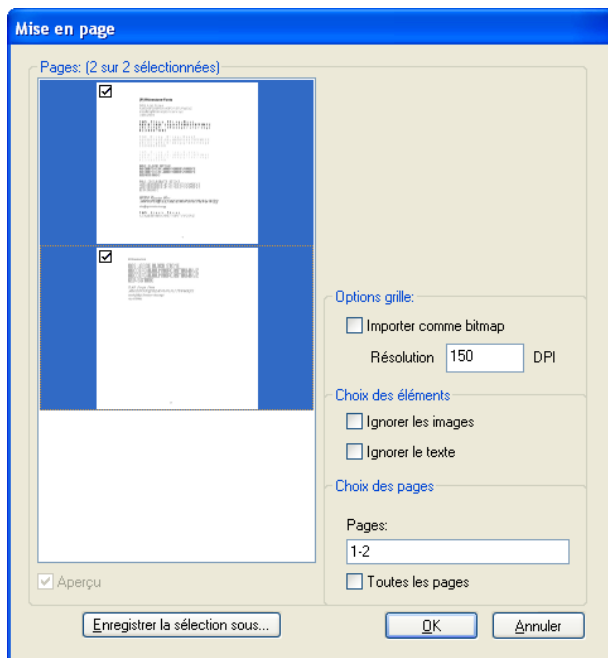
Mise en page

Pages: (2 sur 2 sélectionnées)

Aperçu

Options grille:

Importer comme bitmap

Résolution 150 DPI

Choix des éléments

Ignorer les images

Ignorer le texte

Choix des pages

Pages:

1-2

Toutes les pages

Enregistrer la sélection sous...

OK

Annuler